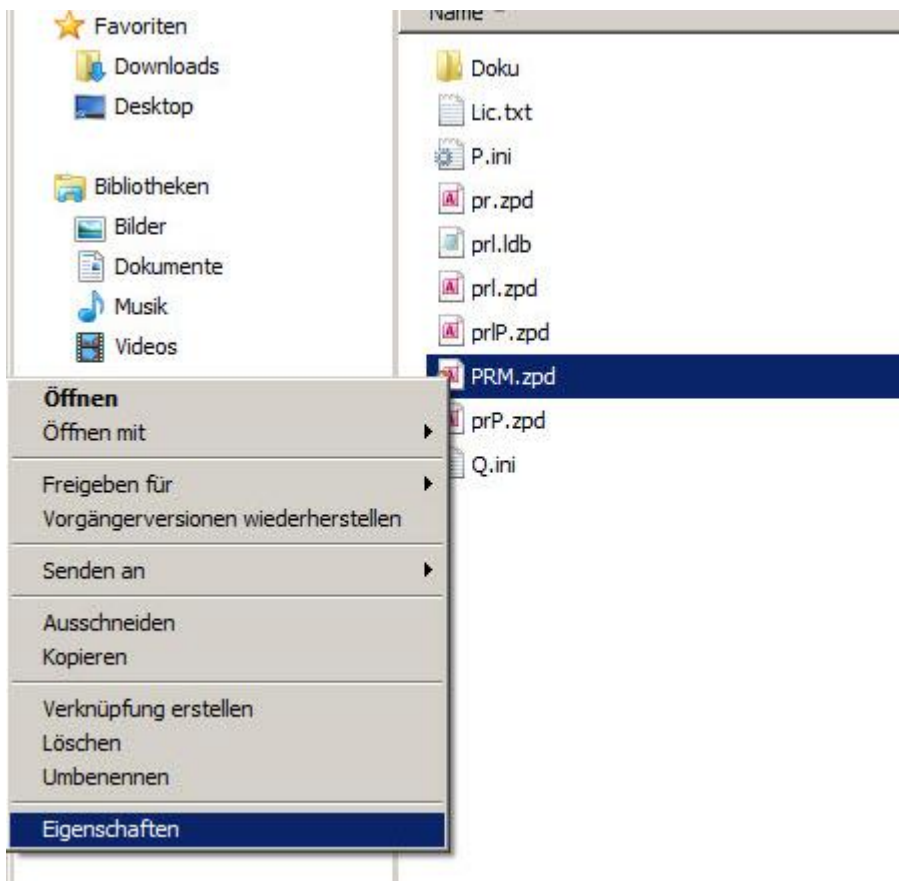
Favoriten
Downloads
Desktop

Bibliotheken
Bilder
Dokumente
Musik
Videos

Name

Doku
Lic.txt
P.ini
pr.zpd
prl.ldb
prl.zpd
prlP.zpd
PRM.zpd
prP.zpd
Q.ini

Öffnen
Öffnen mit

Freigeben für
Vorgängerversionen wiederherstellen

Senden an

Ausschneiden
Kopieren

Verknüpfung erstellen
Löschen
Umbenennen

Eigenschaften